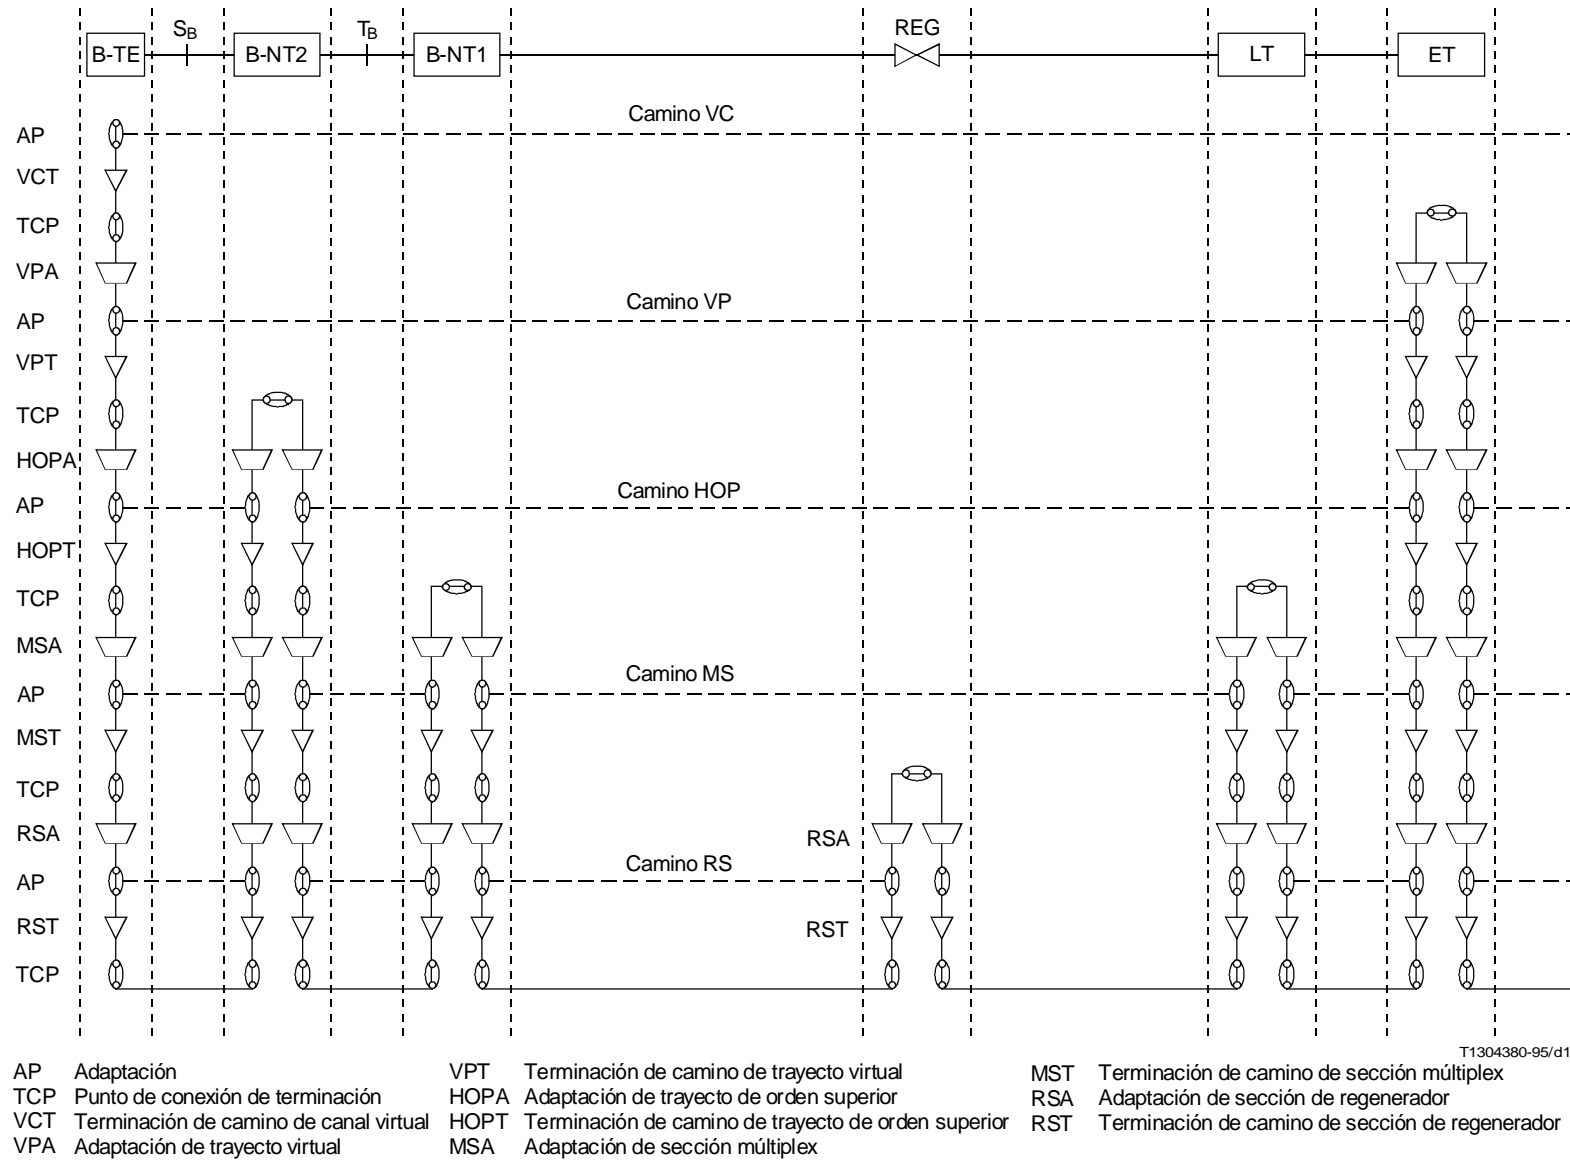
B-TE $S_B$ B-NT2 $T_B$ B-NT1 REG LT ET

Camino VC

AP
VCT
TCP
VPA

Camino VP

AP
VPT
TCP
HOPA

Camino HOP

AP
HOPT
TCP
MSA

Camino MS

AP
MST
TCP
RSA

RSA

Camino RS

AP
RST

RST

TCP

T1304380-95/d1

AP Adaptación
TCP Punto de conexión de terminación
VCT Terminación de camino de canal virtual
VPA Adaptación de trayecto virtual

VPT Terminación de camino de trayecto virtual
HOPA Adaptación de trayecto de orden superior
HOPT Terminación de camino de trayecto de orden superior
MSA Adaptación de sección múltiplex

MST Terminación de camino de sección múltiplex
RSA Adaptación de sección de regenerador
RST Terminación de camino de sección de regenerador